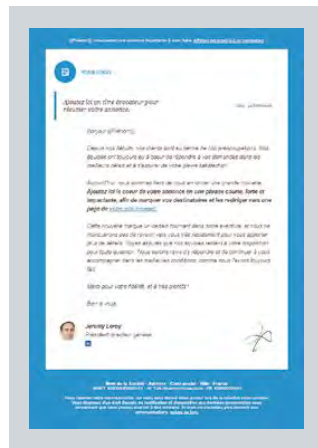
{Prénom}, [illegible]

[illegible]

Ajoutez ici un titre accrocheur pour réveiller votre audience.

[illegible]

Bonjour {{Prénom}},

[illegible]

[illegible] Ajoutez ici le cœur de votre annonce en une phrase courte, forte et impactante, afin de marquer vos destinataires et les rediriger vers une page de votre site internet.

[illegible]

Merci pour votre fidélité, et à très bientôt !

Bien à vous,

Jeremy Leroy
Président directeur général

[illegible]

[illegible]